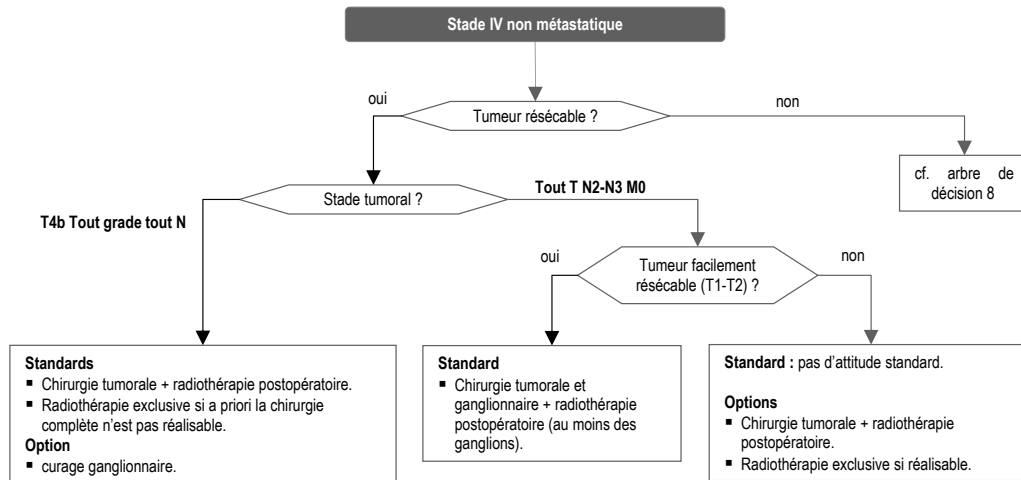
Stade IV non métastatique

oui

Tumeur résécable ?

non

cf. arbre de décision 8

Stade tumoral ?

Tout T N2-N3 M0

T4b Tout grade tout N

oui

Tumeur facilement résécable (T1-T2) ?

non

**Standards**
- Chirurgie tumorale + radiothérapie postopératoire.
- Radiothérapie exclusive si a priori la chirurgie complète n'est pas réalisable.

**Option**
- curage ganglionnaire.

**Standard**
- Chirurgie tumorale et ganglionnaire + radiothérapie postopératoire (au moins des ganglions).

**Standard :** pas d'attitude standard.

**Options**
- Chirurgie tumorale + radiothérapie postopératoire.
- Radiothérapie exclusive si réalisable.